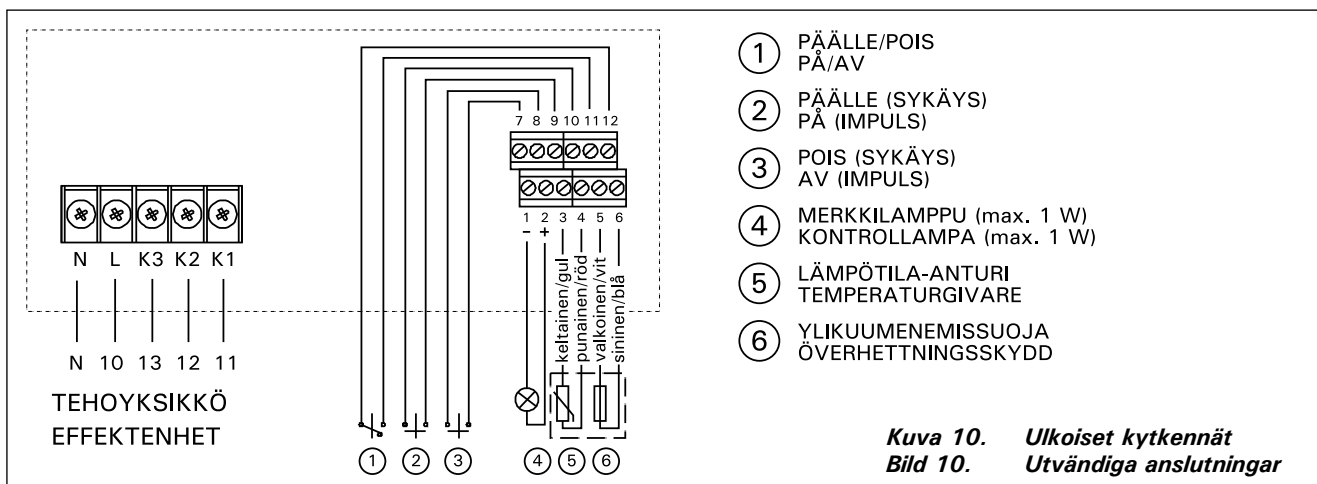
N L K3 K2 K1

N 10 13 12 11

TEHOYKSIKKÖ
EFFEKTENHET

7 8 9 10 11 12

1 2 3 4 5 6

- +

keltainen/gul
punainen/röd
valkoinen/vit
sininen/blå

① ② ③ ④ ⑤ ⑥

① PÄÄLLE/POIS
PÅ/AV

② PÄÄLLE (SYKÄYS)
PÅ (IMPULS)

③ POIS (SYKÄYS)
AV (IMPULS)

④ MERKKILAMPPU (max. 1 W)
KONTROLLAMPA (max. 1 W)

⑤ LÄMPÖTILA-ANTURI
TEMPERATURGIVARE

⑥ YLIKUUMENEMISSUOJA
ÖVERHETTNINGSSKYDD

Kuva 10. Ulkoiset kytkennät
Bild 10. Utvändiga anslutningar